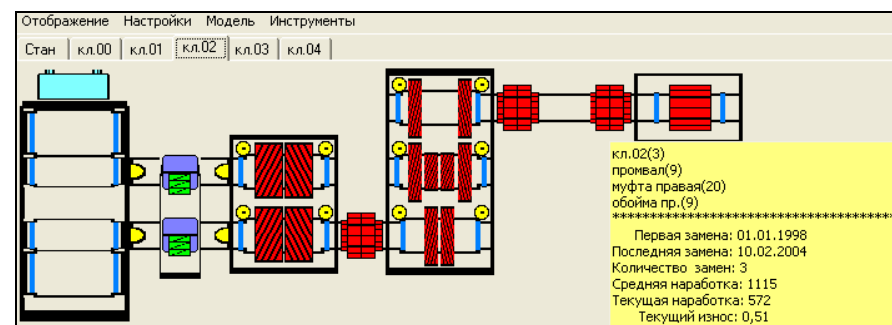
Отображение Настройки Модель Инструменты

Стан | кл.00 | кл.01 | кл.02 | кл.03 | кл.04

кл.02(3)
промвал(9)
муфта правая(20)
обойма пр.(9)
************************************

Первая замена: 01.01.1998
Последняя замена: 10.02.2004
Количество замен: 3
Средняя наработка: 1115
Текущая наработка: 572
Текущий износ: 0,51